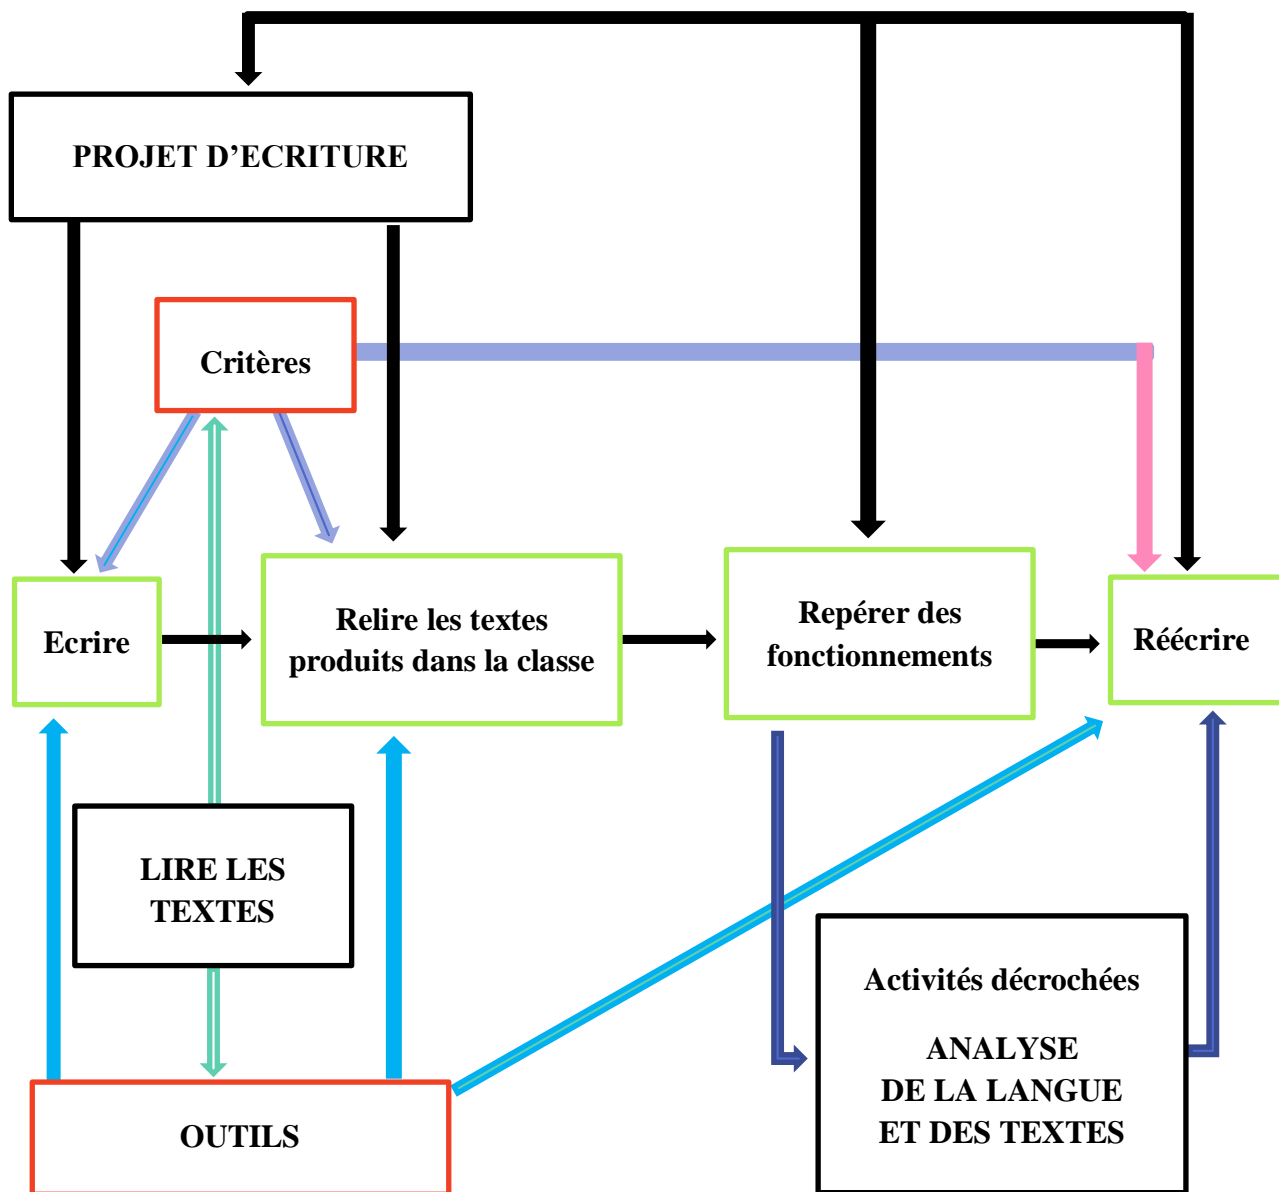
PROJET D'ECRITURE

Critères

Ecrire

Relire les textes produits dans la classe

Repérer des fonctionnements

Réécrire

LIRE LES TEXTES

Activités décrochées

ANALYSE DE LA LANGUE ET DES TEXTES

OUTILS